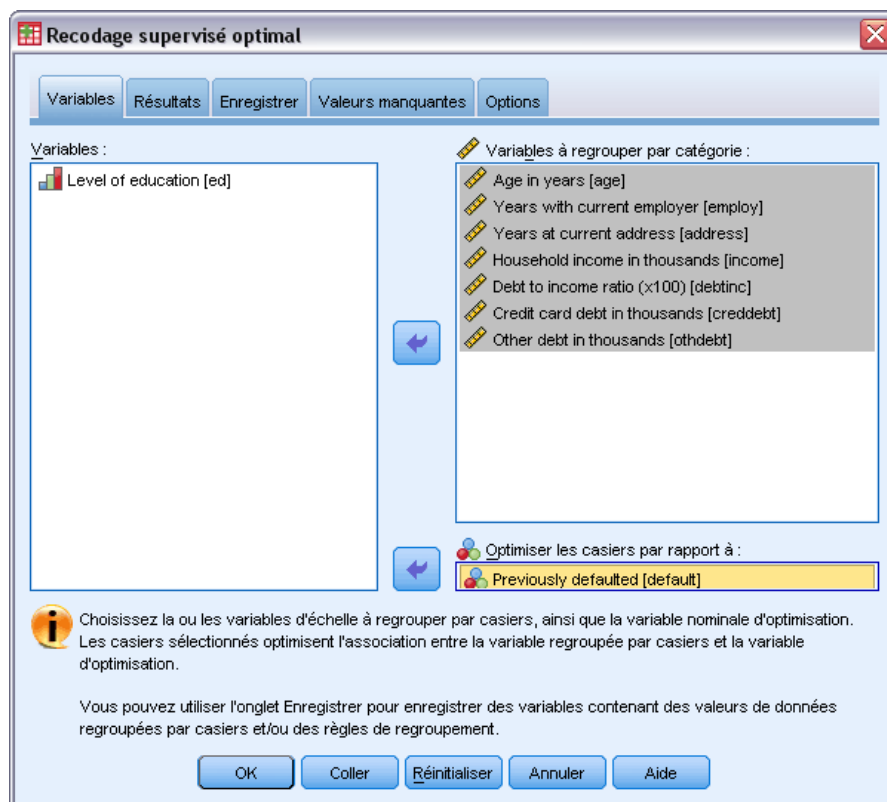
Recodage supervisé optimal

Variables | Résultats | Enregistrer | Valeurs manquantes | Options

Variables :

Level of education [ed]

Variables à regrouper par catégorie :

Age in years [age]
Years with current employer [employ]
Years at current address [address]
Household income in thousands [income]
Debt to income ratio (x100) [debtinc]
Credit card debt in thousands [creddebt]
Other debt in thousands [othdebt]

Optimiser les casiers par rapport à :

Previously defaulted [default]

Choisissez la ou les variables d'échelle à regrouper par casiers, ainsi que la variable nominale d'optimisation. Les casiers sélectionnés optimisent l'association entre la variable regroupée par casiers et la variable d'optimisation.

Vous pouvez utiliser l'onglet Enregistrer pour enregistrer des variables contenant des valeurs de données regroupées par casiers et/ou des règles de regroupement.

OK | Coller | Réinitialiser | Annuler | Aide